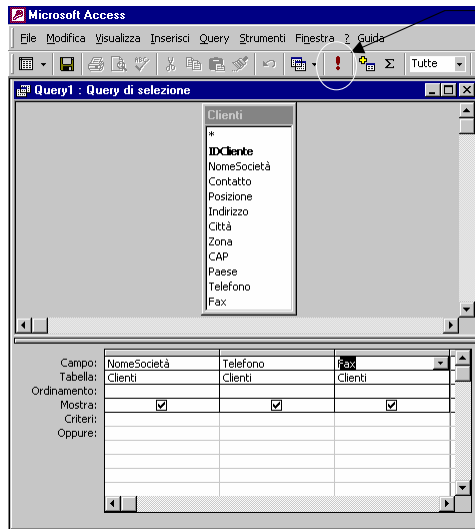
Microsoft Access

File Modifica Visualizza Inserisci Query Strumenti Finestra ? Guida

Tutte

Query1 : Query di selezione

Clienti
*
IDCliente
NomeSocietà
Contatto
Posizione
Indirizzo
Città
Zona
CAP
Paese
Telefono
Fax

| | | | |
|---|---|---|---|
| Campo: | NomeSocietà | Telefono | Fax |
| Tabella: | Clienti | Clienti | Clienti |
| Ordinamento: | | | |
| Mostra: | ☑ | ☑ | ☑ |
| Criteri: | | | |
| Oppure: | | | |